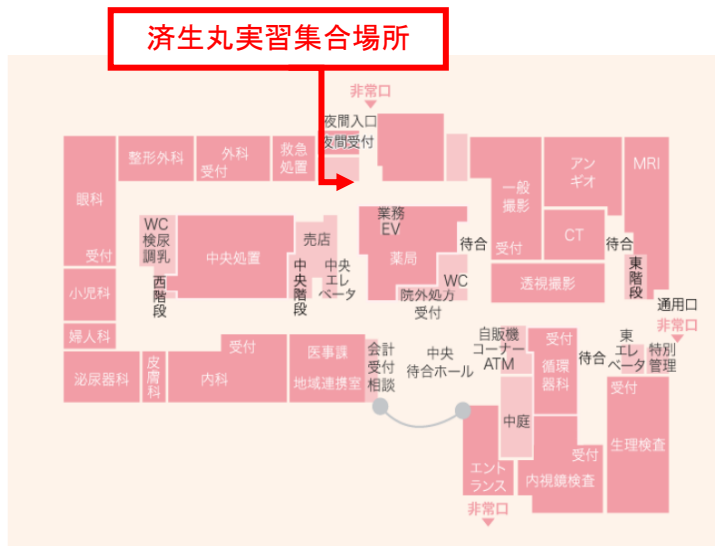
済生丸実習集合場所

非常口
夜間入口
夜間受付
整形外科
外科
受付
救急
処置
眼科
受付
WC
検尿
調乳
中央処置
売店
業務
EV
一般
撮影
受付
アン
ギオ
MRI
CT
待合
待合
東
階
段
西
階
段
中
央
階
段
中央
エレ
ベータ
薬局
WC
透視撮影
小児科
院外処方
受付
通用口
非常口
婦人科
受付
医事課
会計
受付
相談
中央
待合ホール
自販機
コーナー
ATM
受付
循環
器科
待合
東
エレ
ベータ
特別
管理
泌尿器科
皮膚
科
内科
地域連携室
受付
中庭
生理検査
受付
内視鏡検査
エント
ランス
非常口